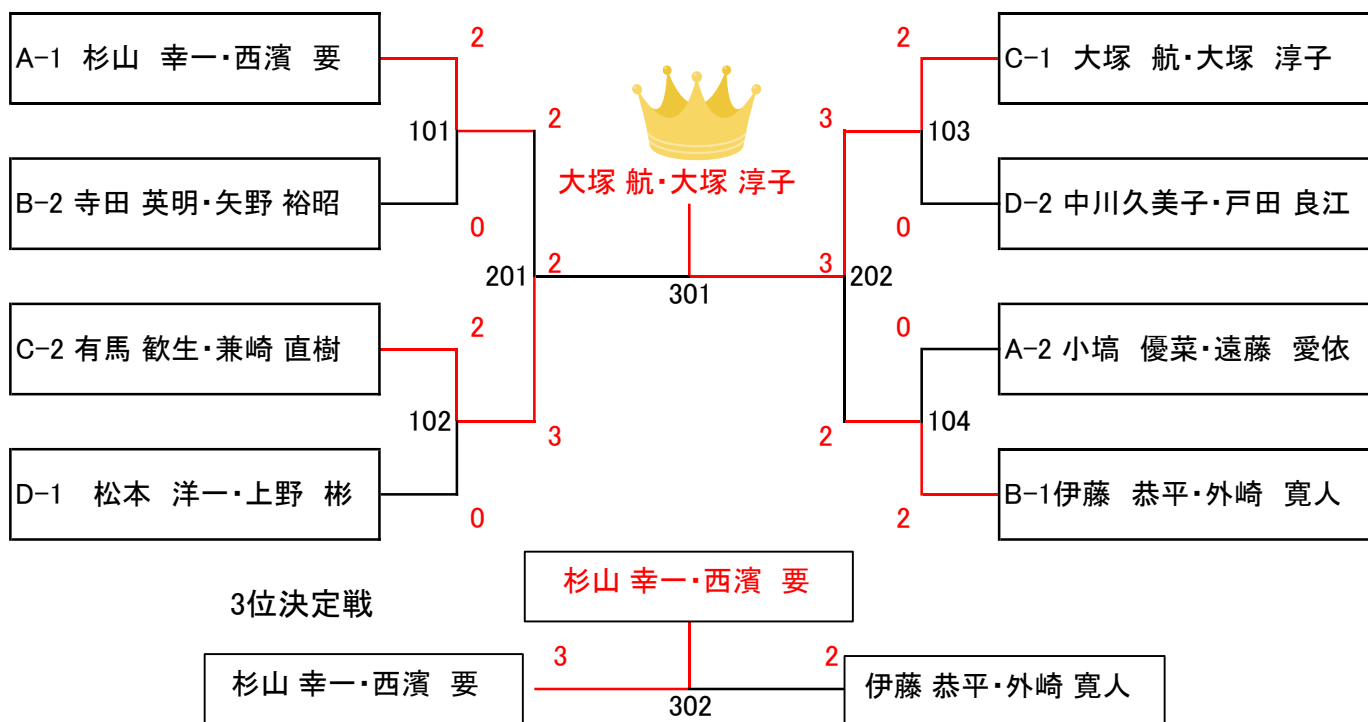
A-1 杉山 幸一・西濱 要

2

101

2

B-2 寺田 英明・矢野 裕昭

0

大塚 航・大塚 淳子

201

2

301

3

202

C-2 有馬 歓生・兼崎 直樹

2

102

3

D-1 松本 洋一・上野 彬

0

C-1 大塚 航・大塚 淳子

2

3

103

D-2 中川久美子・戸田 良江

0

0

A-2 小塙 優菜・遠藤 愛依

2

104

B-1伊藤 恭平・外崎 寛人

2

3位決定戦

杉山 幸一・西濱 要

杉山 幸一・西濱 要

3

2

伊藤 恭平・外崎 寛人

302